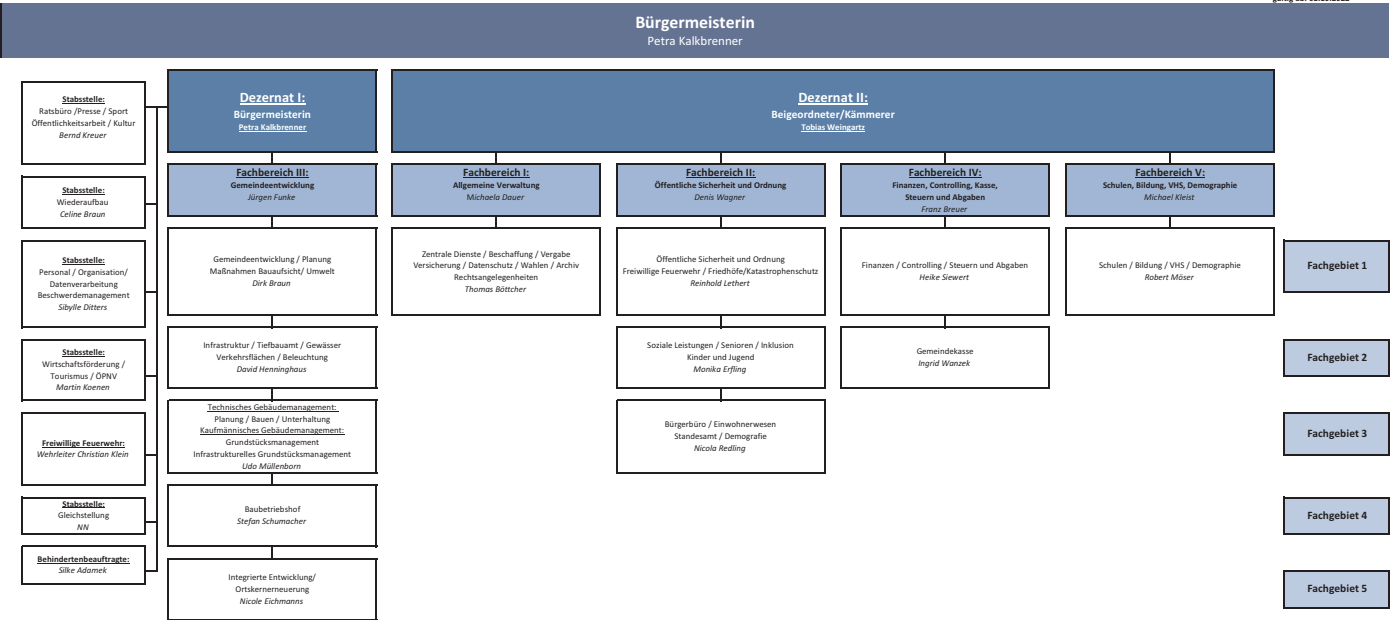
gültig ab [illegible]

Bürgermeisterin
Petra Kalkbrenner

Stabsstelle:
Ratsbüro /Presse / Sport
Öffentlichkeitsarbeit / Kultur
Bernd Kreuer

Stabsstelle:
Wiederaufbau
Celine Braun

Stabsstelle:
Personal / Organisation/ Datenverarbeitung
Beschwerdemanagement
Sibylle Ditters

Stabsstelle:
Wirtschaftsförderung / Tourismus / ÖPNV
Martin Koenen

Freiwillige Feuerwehr:
Wehrleiter Christian Klein

Stabsstelle:
Gleichstellung
NN

Behindertenbeauftragte:
Silke Adamek

Dezernat I:
Bürgermeisterin
Petra Kalkbrenner

Dezernat II:
Beigeordneter/Kämmerer
Tobias Weingartz

Fachbereich III:
Gemeindeentwicklung
Jürgen Funke

Gemeindeentwicklung / Planung
Maßnahmen Bauaufsicht/ Umwelt
Dirk Braun

Infrastruktur / Tiefbauamt / Gewässer
Verkehrsflächen / Beleuchtung
David Henninghaus

Technisches Gebäudemanagement:
Planung / Bauen / Unterhaltung
Kaufmännisches Gebäudemanagement:
Grundstücksmanagement
Infrastrukturelles Grundstücksmanagement
Udo Müllenborn

Baubetriebshof
Stefan Schumacher

Integrierte Entwicklung/ Ortskernerneuerung
Nicole Eichmanns

Fachbereich I:
Allgemeine Verwaltung
Michaela Dauer

Zentrale Dienste / Beschaffung / Vergabe
Versicherung / Datenschutz / Wahlen / Archiv
Rechtsangelegenheiten
Thomas Böttcher

Fachbereich II:
Öffentliche Sicherheit und Ordnung
Denis Wagner

Öffentliche Sicherheit und Ordnung
Freiwillige Feuerwehr / Friedhöfe/Katastrophenschutz
Reinhold Lethert

Soziale Leistungen / Senioren / Inklusion
Kinder und Jugend
Monika Erfling

Bürgerbüro / Einwohnerwesen
Standesamt / Demografie
Nicola Redling

Fachbereich IV:
Finanzen, Controlling, Kasse, Steuern und Abgaben
Franz Breuer

Finanzen / Controlling / Steuern und Abgaben
Heike Siewert

Gemeindekasse
Ingrid Wanzek

Fachbereich V:
Schulen, Bildung, VHS, Demographie
Michael Kleist

Schulen / Bildung / VHS / Demographie
Robert Möser

Fachgebiet 1

Fachgebiet 2

Fachgebiet 3

Fachgebiet 4

Fachgebiet 5